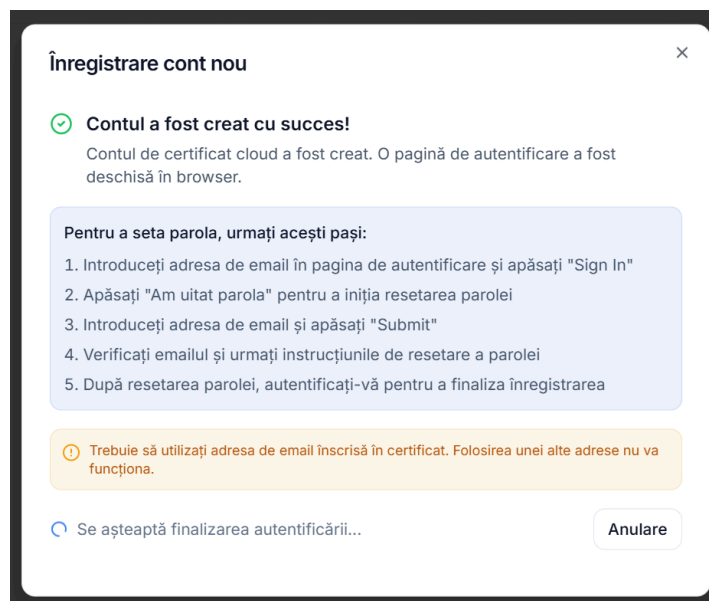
Înregistrare cont nou

×

Contul a fost creat cu succes!

Contul de certificat cloud a fost creat. O pagină de autentificare a fost deschisă în browser.

Pentru a seta parola, urmați acești pași:

1. Introduceți adresa de email în pagina de autentificare și apăsați "Sign In"
2. Apăsați "Am uitat parola" pentru a iniția resetarea parolei
3. Introduceți adresa de email și apăsați "Submit"
4. Verificați emailul și urmați instrucțiunile de resetare a parolei
5. După resetarea parolei, autentificați-vă pentru a finaliza înregistrarea

Trebuie să utilizați adresa de email înscrisă în certificat. Folosirea unei alte adrese nu va funcționa.

Se așteaptă finalizarea autentificării...

Anulare